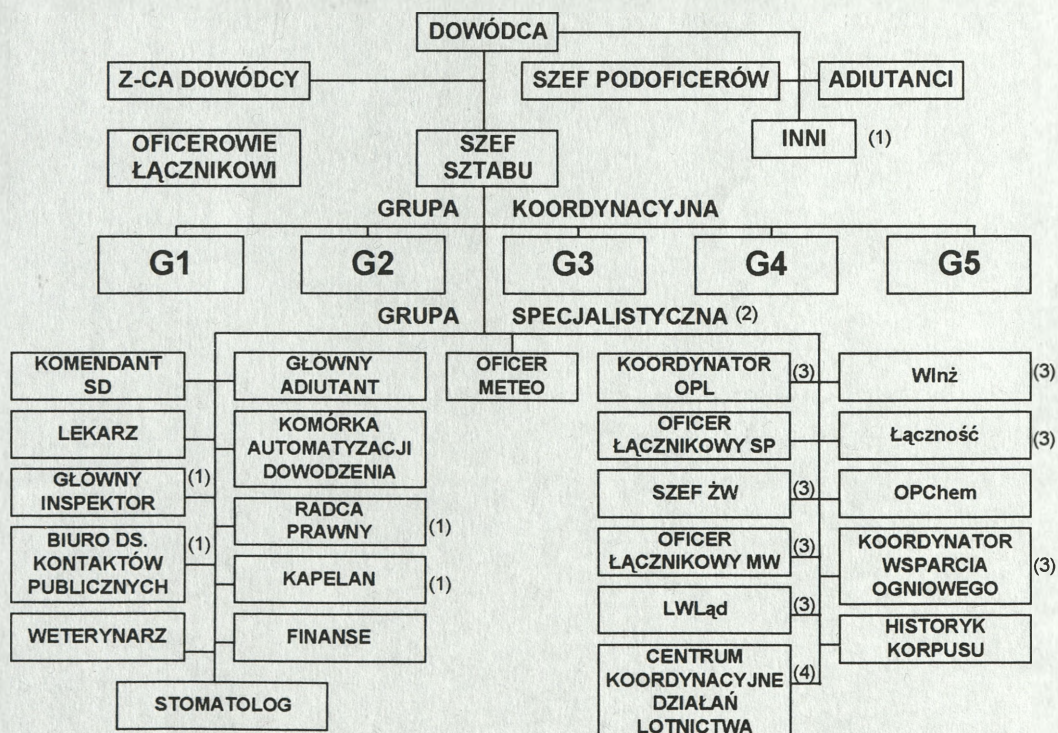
DOWÓDCA

Z-CA DOWÓDCY

SZEF PODOFICERÓW

ADIUTANCI

INNI (1)

OFICEROWIE ŁĄCZNIKOWI

SZEF SZTABU

GRUPA KOORDYNACYJNA

G1

G2

G3

G4

G5

GRUPA SPECJALISTYCZNA (2)

KOMENDANT SD

GŁÓWNY ADIUTANT

OFICER METEO

KOORDYNATOR OPL (3)

WInż (3)

LEKARZ

KOMÓRKA AUTOMATYZACJI DOWODZENIA

OFICER ŁĄCZNIKOWY SP

Łączność (3)

GŁÓWNY INSPEKTOR (1)

RADCA PRAWNY (1)

SZEF ŻW (3)

OPChem

BIURO DS. KONTAKTÓW PUBLICZNYCH (1)

KAPELAN (1)

OFICER ŁĄCZNIKOWY MW (3)

KOORDYNATOR WSPARCIA OGNIOWEGO (3)

WETERYNARZ

FINANSE

LWLąd (3)

HISTORYK KORPUSU

STOMATOLOG

CENTRUM KOORDYNACYJNE DZIAŁAŃ LOTNICTWA (4)